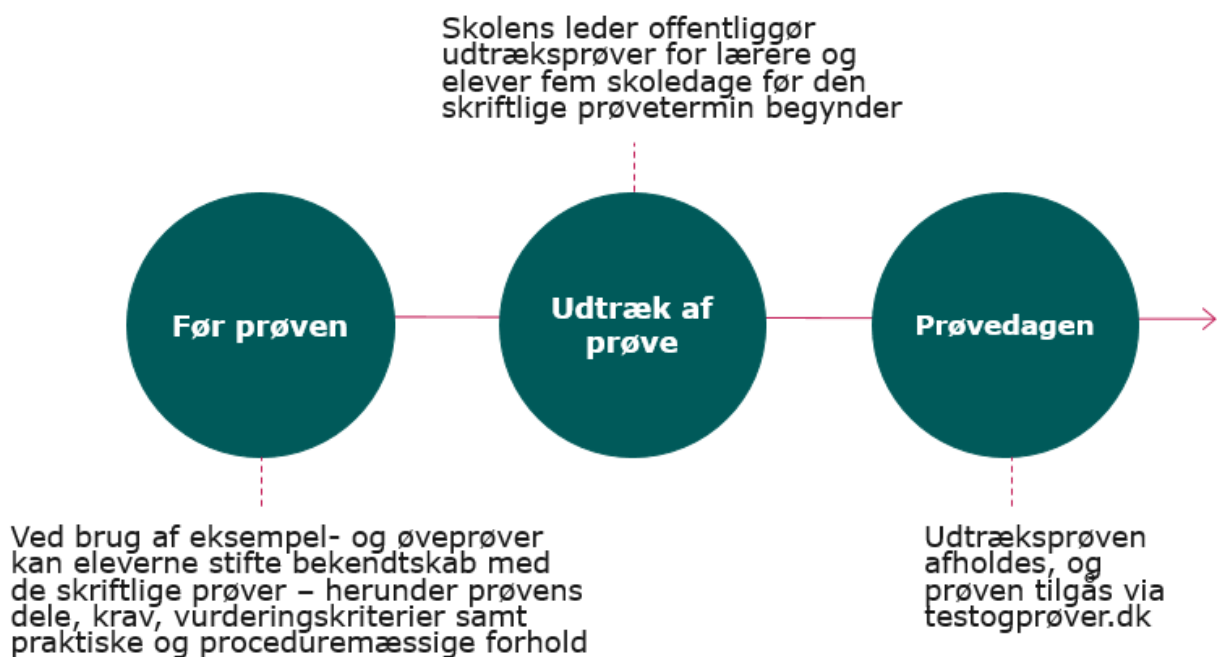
Skolens leder offentliggør udtræksprøver for lærere og elever fem skoledage før den skriftlige prøvetermin begynder

Før prøven

Udtræk af prøve

Prøvedagen

Ved brug af eksempel- og øveprøver kan eleverne stifte bekendtskab med de skriftlige prøver – herunder prøvens dele, krav, vurderingskriterier samt praktiske og proceduremæssige forhold

Udtræksprøven afholdes, og prøven tilgås via testogprøver.dk